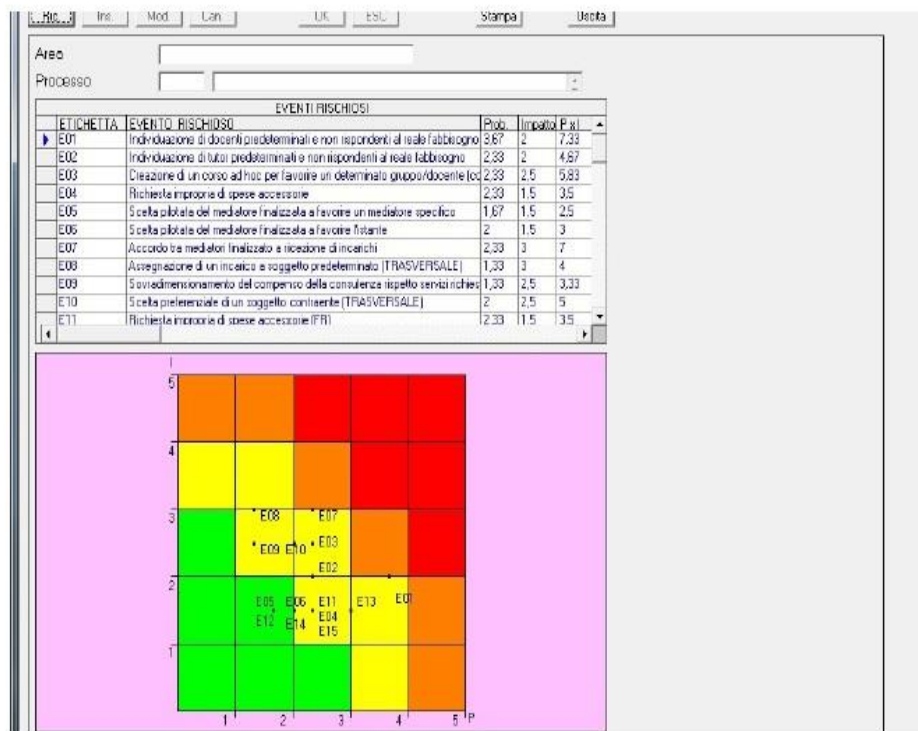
Ric. | Ins. | Mod. | Can. | OK | ESC | Stampa | Uscita

Area

Processo

EVENTI RISCHIOSI

| ETICHETTA | EVENTO RISCHIOSO | Prob. | Impatto | P x I |
|---|---|---|---|---|
| E01 | Individuazione di docenti predeterminati e non rispondenti al reale fabbisogno | 3,67 | 2 | 7,33 |
| E02 | Individuazione di tutor predeterminati e non rispondenti al reale fabbisogno | 2,33 | 2 | 4,67 |
| E03 | Creazione di un corso ad hoc per favorire un determinato gruppo/docente (co | 2,33 | 2,5 | 5,83 |
| E04 | Richiesta impropria di spese accessorie | 2,33 | 1,5 | 3,5 |
| E05 | Scelta pilotata del mediatore finalizzata a favorire un mediatore specifico | 1,67 | 1,5 | 2,5 |
| E06 | Scelta pilotata del mediatore finalizzata a favorire l'istante | 2 | 1,5 | 3 |
| E07 | Accordo tra mediatori finalizzato a ricezione di incarichi | 2,33 | 3 | 7 |
| E08 | Assegnazione di un incarico a soggetto predeterminato (TRASVERSALE) | 1,33 | 3 | 4 |
| E09 | Sovradimensionamento del compenso della consulenza rispetto servizi richies | 1,33 | 2,5 | 3,33 |
| E10 | Scelta preferenziale di un soggetto contraente (TRASVERSALE) | 2 | 2,5 | 5 |
| E11 | Richiesta impropria di spese accessorie (FR) | 2,33 | 1,5 | 3,5 |

I
5
4
3
2
1
E08 E07
E09 E10 E03
E02
E05 E06 E11 E13 E01
E12 E14 E04
E15
1 2 3 4 5 P